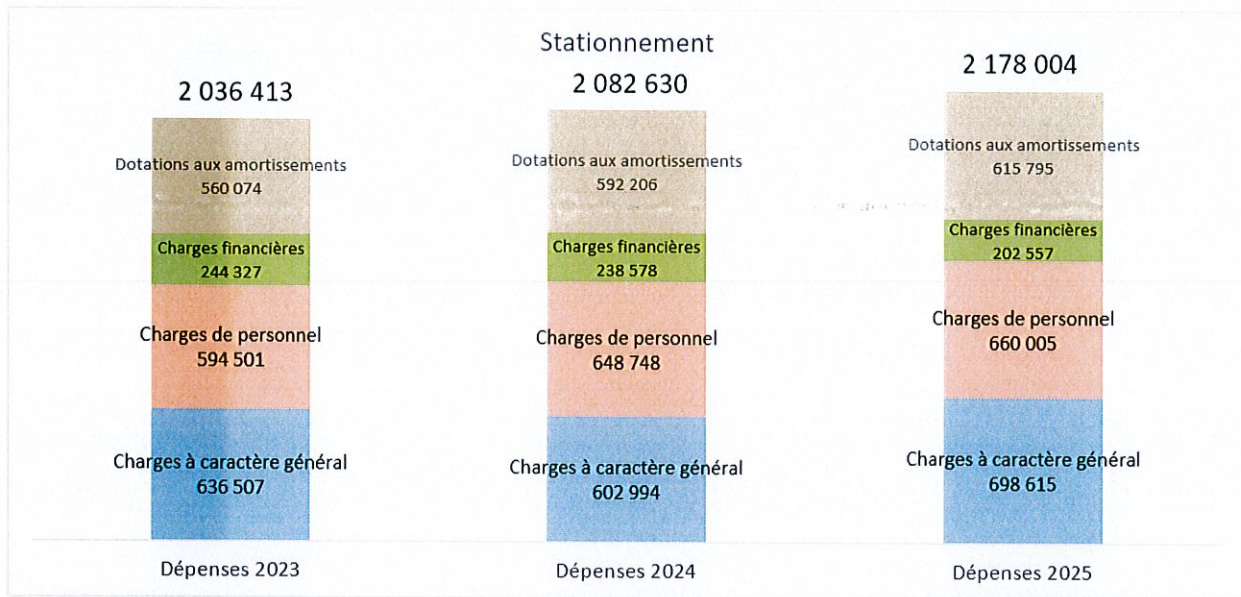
Stationnement

2 036 413

Dotations aux amortissements
560 074

Charges financières
244 327

Charges de personnel
594 501

Charges à caractère général
636 507

Dépenses 2023

2 082 630

Dotations aux amortissements
592 206

Charges financières
238 578

Charges de personnel
648 748

Charges à caractère général
602 994

Dépenses 2024

2 178 004

Dotations aux amortissements
615 795

Charges financières
202 557

Charges de personnel
660 005

Charges à caractère général
698 615

Dépenses 2025